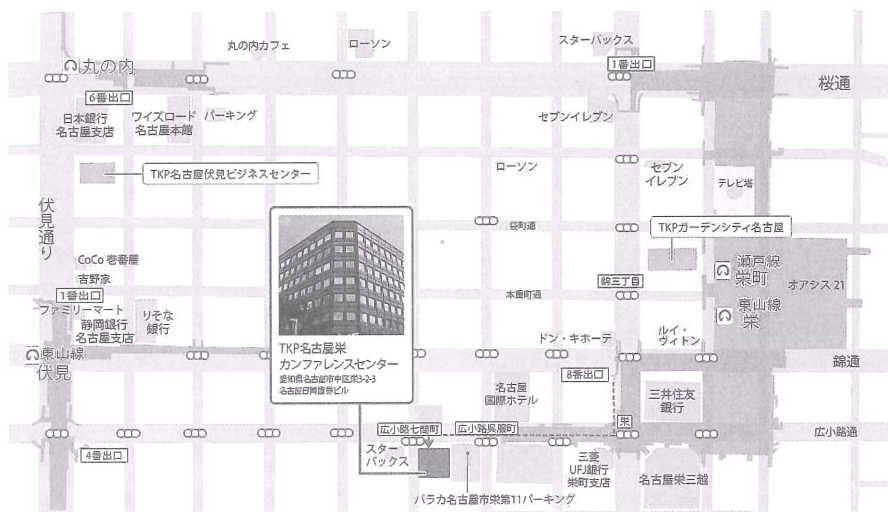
丸の内カフェ
ローソン
スターバックス
丸の内
1番出口
桜通
6番出口
日本銀行
名古屋支店
ワイズロード
名古屋本館
パーキング
セブンイレブン
ローソン
セブン
イレブン
テレビ塔
TKP名古屋伏見ビジネスセンター
伏見通り
袋町通
TKPガーデンシティ名古屋
CoCo壱番屋
瀬戸線
栄町
吉野家
錦三丁目
オアシス21
1番出口
本重町通
東山線
栄
ファミリーマート
りそな
銀行
静岡銀行
名古屋支店
ドン・キホーテ
ルイ・
ヴィトン
TKP名古屋栄
カンファレンスセンター
愛知県名古屋市中区栄3-2-3
名古屋日興證券ビル
東山線
伏見
錦通
8番出口
名古屋
国際ホテル
三井住友
銀行
栄
広小路七間町
広小路呉服町
広小路通
スター
バックス
三菱
UFJ銀行
栄町支店
4番出口
名古屋栄三越
パラカ名古屋市栄第11パーキング